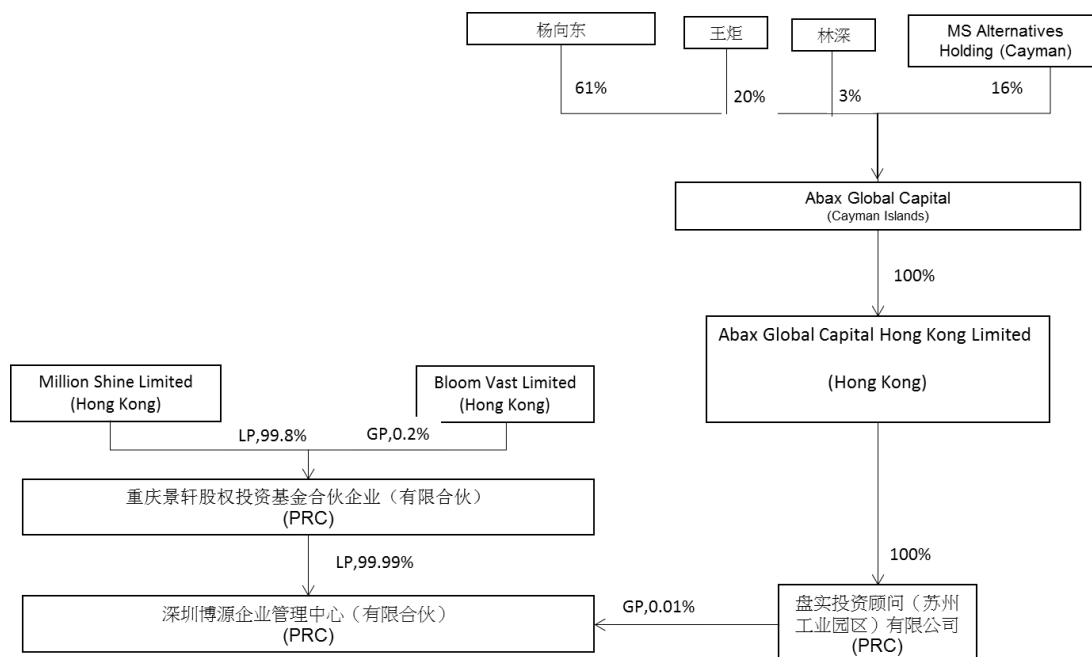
杨向东

王炬

林深

MS Alternatives Holding (Cayman)

61%

20%

3%

16%

Abax Global Capital
(Cayman Islands)

100%

Abax Global Capital Hong Kong Limited

(Hong Kong)

Million Shine Limited
(Hong Kong)

Bloom Vast Limited
(Hong Kong)

LP,99.8%

GP,0.2%

重庆景轩股权投资基金合伙企业（有限合伙）
(PRC)

LP,99.99%

100%

深圳博源企业管理中心（有限合伙）
(PRC)

GP,0.01%

盘实投资顾问（苏州工业园区）有限公司
(PRC)